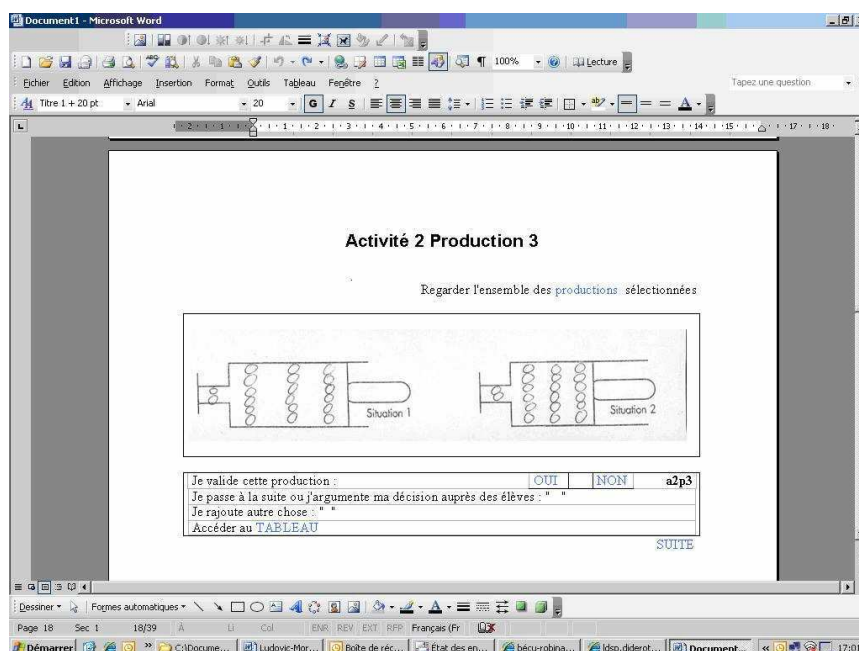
Document1 - Microsoft Word

100% Lecture

Fichier Edition Affichage Insertion Format Outils Tableau Fenêtre ?

Tapez une question

Titre 1 + 20 pt Arial 20 G I S

Activité 2 Production 3

Regarder l'ensemble des productions sélectionnées

Situation 1

Situation 2

| Je valide cette production : | OUI | NON | a2p3 |
|---|---|---|---|
| Je passe à la suite ou j'argumente ma décision auprès des élèves : " " | | | |
| Je rajoute autre chose : " " | | | |
| Accéder au TABLEAU | | | |

SUITE

Dessiner Formes automatiques

Page 18 Sec 1 18/39 À Li Col ENR REV EXT RFP Français (Fr

Démarrer C:\Docume... Ludovic-Mor... Boîte de réc... État des en... bécu-robina... ldsp.diderot... Document... 17:0